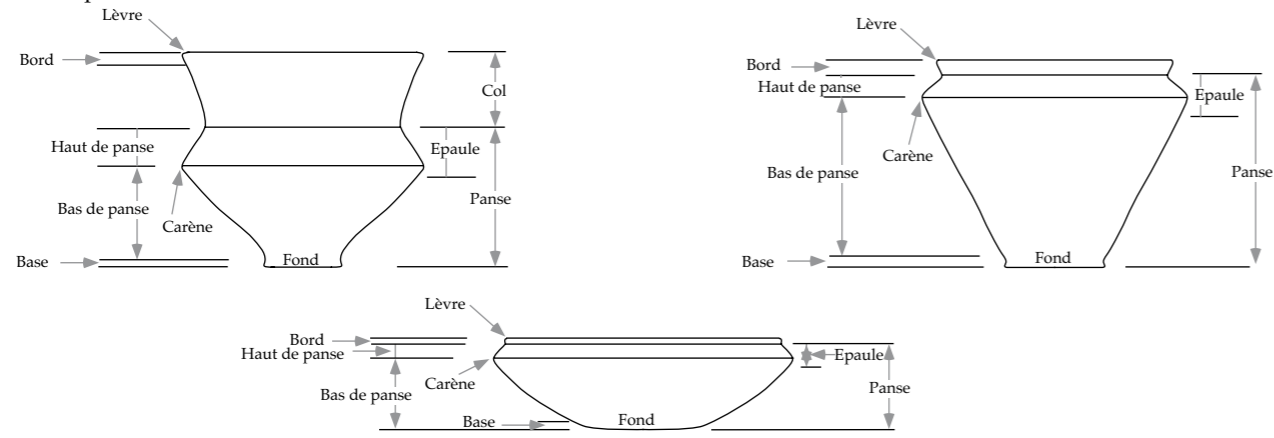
Lèvre
Bord
Col
Haut de panse
Epaule
Bas de panse
Carène
Panse
Base
Fond

Lèvre
Bord
Haut de panse
Epaule
Carène
Bas de panse
Panse
Base
Fond

Lèvre
Bord
Haut de panse
Epaule
Carène
Bas de panse
Panse
Base
Fond